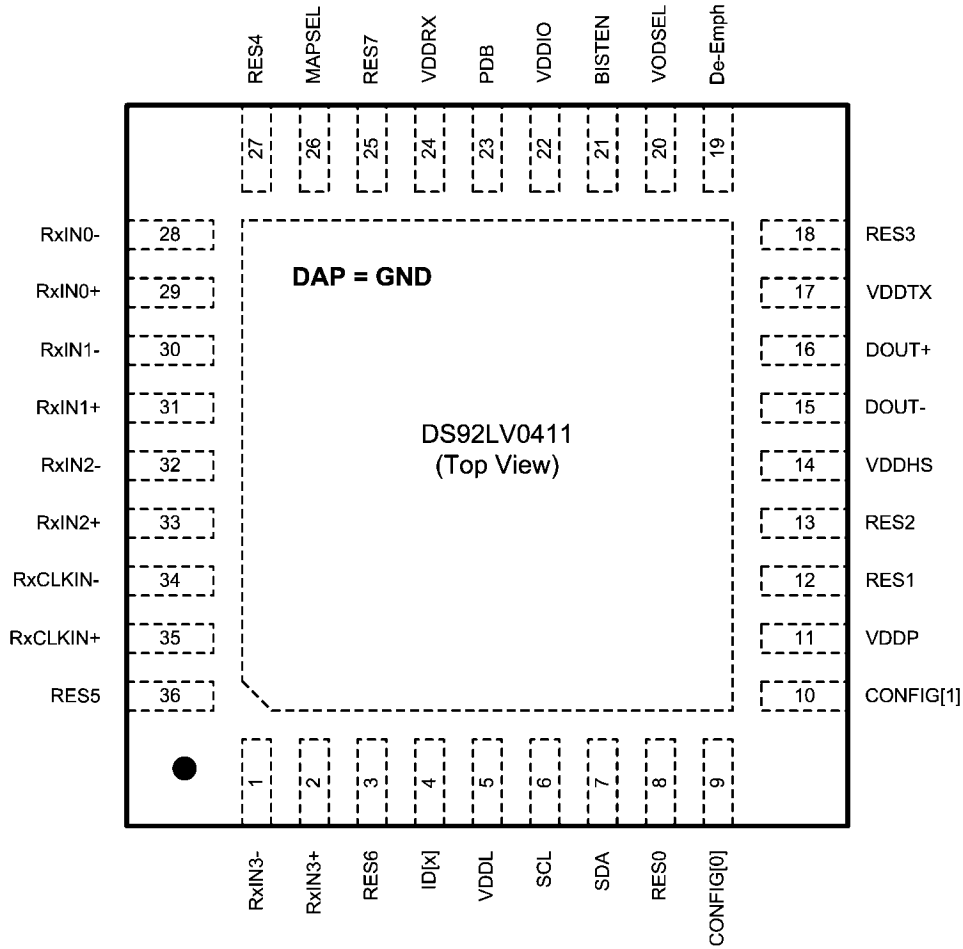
RES4 MAPSEL RES7 VDDRX PDB VDDIO BISTEN VODSEL De-Emph

27 26 25 24 23 22 21 20 19

RxIN0- 28
RxIN0+ 29
RxIN1- 30
RxIN1+ 31
RxIN2- 32
RxIN2+ 33
RxCLKIN- 34
RxCLKIN+ 35
RES5 36

DAP = GND

DS92LV0411
(Top View)

18 RES3
17 VDDTX
16 DOUT+
15 DOUT-
14 VDDHS
13 RES2
12 RES1
11 VDDP
10 CONFIG[1]

1 2 3 4 5 6 7 8 9

RxIN3- RxIN3+ RES6 ID[x] VDDL SCL SDA RES0 CONFIG[0]